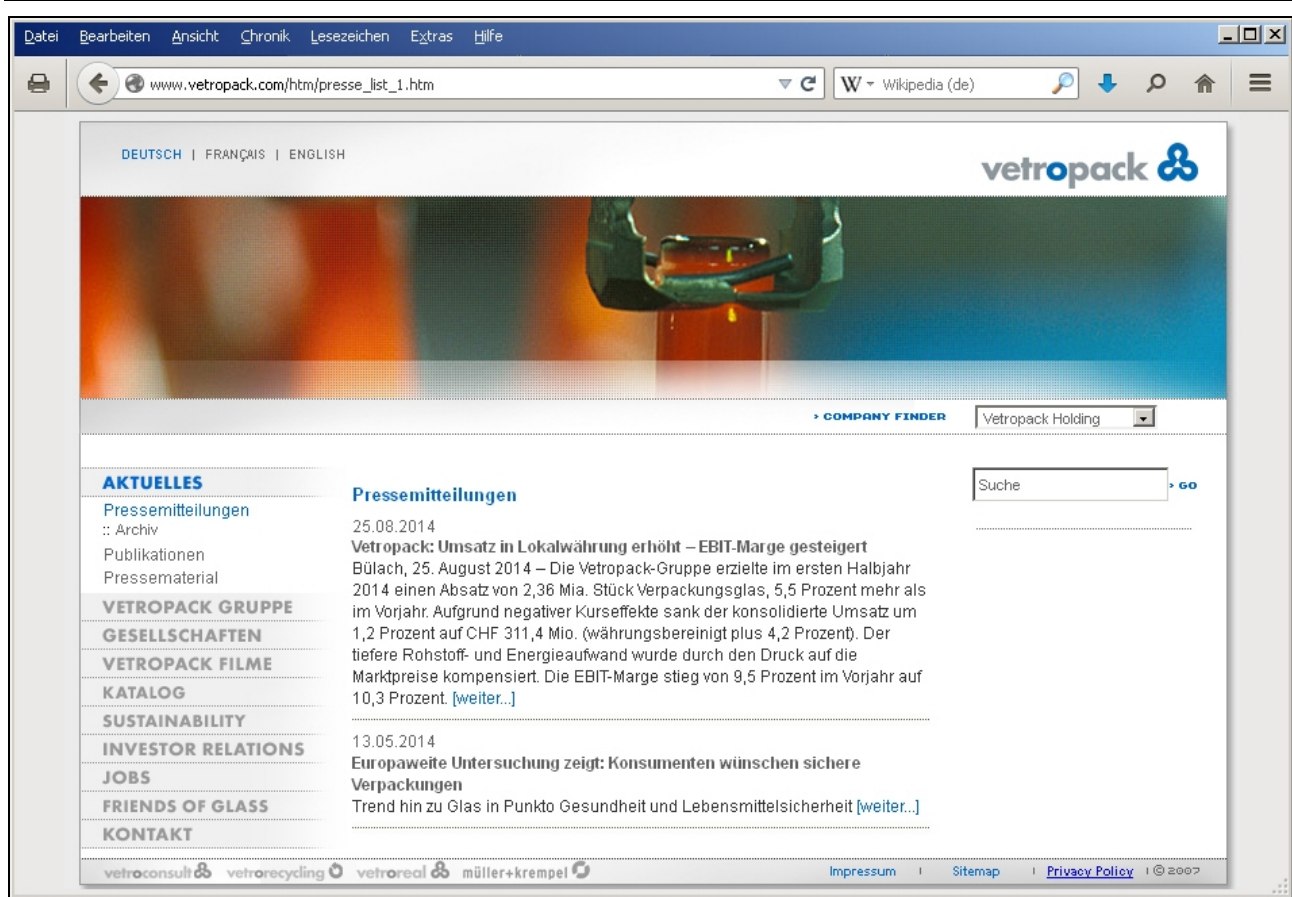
Datei Bearbeiten Ansicht Chronik Lesezeichen Extras Hilfe

www.vetropack.com/htm/presse_list_1.htm

W Wikipedia (de)

DEUTSCH | FRANÇAIS | ENGLISH

vetropack

› COMPANY FINDER

Vetropack Holding

AKTUELLES
Pressemitteilungen
:: Archiv
Publikationen
Pressematerial
VETROPACK GRUPPE
GESELLSCHAFTEN
VETROPACK FILME
KATALOG
SUSTAINABILITY
INVESTOR RELATIONS
JOBS
FRIENDS OF GLASS
KONTAKT

Pressemitteilungen

25.08.2014
Vetropack: Umsatz in Lokalwährung erhöht – EBIT-Marge gesteigert
Bülach, 25. August 2014 – Die Vetropack-Gruppe erzielte im ersten Halbjahr 2014 einen Absatz von 2,36 Mia. Stück Verpackungsglas, 5,5 Prozent mehr als im Vorjahr. Aufgrund negativer Kurseffekte sank der konsolidierte Umsatz um 1,2 Prozent auf CHF 311,4 Mio. (währungsbereinigt plus 4,2 Prozent). Der tiefere Rohstoff- und Energieaufwand wurde durch den Druck auf die Marktpreise kompensiert. Die EBIT-Marge stieg von 9,5 Prozent im Vorjahr auf 10,3 Prozent. [weiter...]

13.05.2014
Europaweite Untersuchung zeigt: Konsumenten wünschen sichere Verpackungen
Trend hin zu Glas in Punkto Gesundheit und Lebensmittelsicherheit [weiter...]

Suche
› GO

vetroconsult vetrorecycling vetroreal müller+krempel

Impressum | Sitemap | Privacy Policy | © 2007